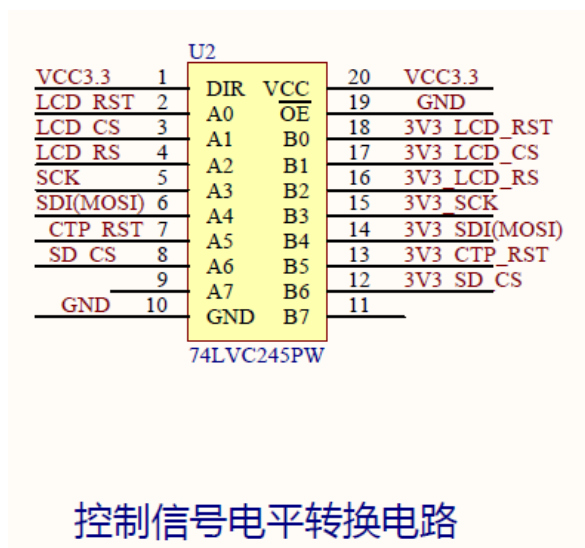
U2

| Net | Pin | | | Pin | Net |
|---|---|---|---|---|---|
| VCC3.3 | 1 | DIR | VCC | 20 | VCC3.3 |
| LCD_RST | 2 | A0 | $\overline{OE}$ | 19 | GND |
| LCD_CS | 3 | A1 | B0 | 18 | 3V3_LCD_RST |
| LCD_RS | 4 | A2 | B1 | 17 | 3V3_LCD_CS |
| SCK | 5 | A3 | B2 | 16 | 3V3_LCD_RS |
| SDI(MOSI) | 6 | A4 | B3 | 15 | 3V3_SCK |
| CTP_RST | 7 | A5 | B4 | 14 | 3V3_SDI(MOSI) |
| SD_CS | 8 | A6 | B5 | 13 | 3V3_CTP_RST |
| | 9 | A7 | B6 | 12 | 3V3_SD_CS |
| GND | 10 | GND | B7 | 11 | |

74LVC245PW

控制信号电平转换电路